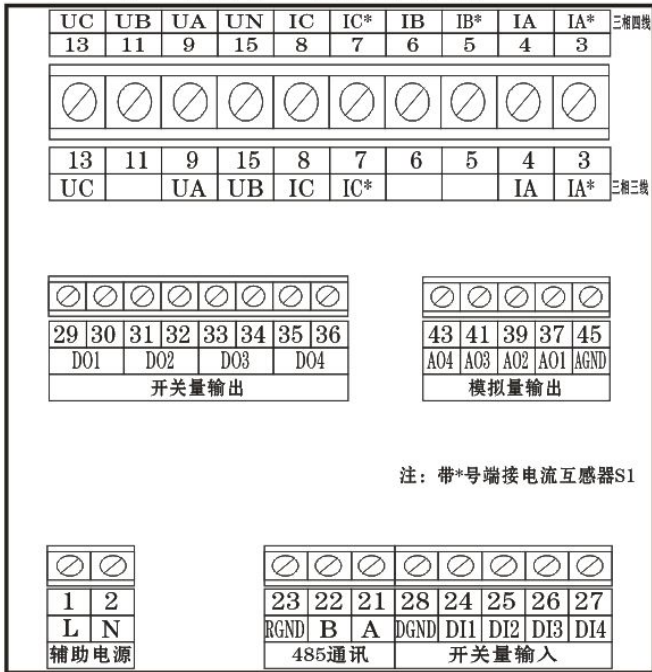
| UC | UB | UA | UN | IC | IC* | IB | IB* | IA | IA* |
|---|---|---|---|---|---|---|---|---|---|
| 13 | 11 | 9 | 15 | 8 | 7 | 6 | 5 | 4 | 3 |

三相四线

| 13 | 11 | 9 | 15 | 8 | 7 | 6 | 5 | 4 | 3 |
|---|---|---|---|---|---|---|---|---|---|
| UC | | UA | UB | IC | IC* | | | IA | IA* |

三相三线

| 29 | 30 | 31 | 32 | 33 | 34 | 35 | 36 |
|---|---|---|---|---|---|---|---|
| DO1 | | DO2 | | DO3 | | DO4 | |

开关量输出

| 43 | 41 | 39 | 37 | 45 |
|---|---|---|---|---|
| AO4 | AO3 | AO2 | AO1 | AGND |

模拟量输出

注：带*号端接电流互感器S1

| 1 | 2 |
|---|---|
| L | N |

辅助电源

| 23 | 22 | 21 | 28 | 24 | 25 | 26 | 27 |
|---|---|---|---|---|---|---|---|
| RGND | B | A | DGND | DI1 | DI2 | DI3 | DI4 |

485通讯

开关量输入